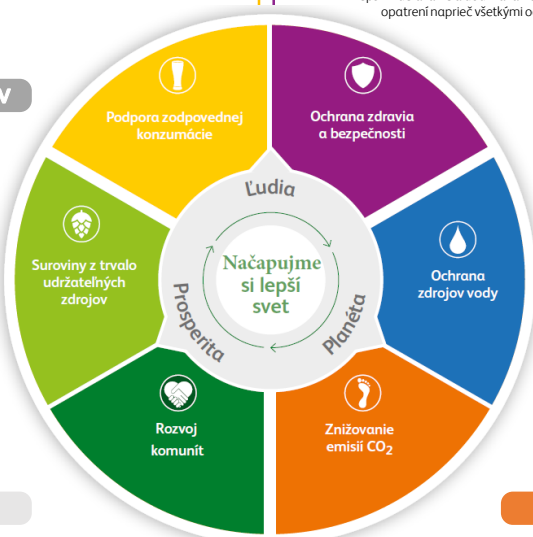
opatrení naprieč všetkými o

v

Podpora zodpovednej konzumácie

Ochrana zdravia a bezpečnosti

Suroviny z trvalo udržateľných zdrojov

Ochrana zdrojov vody

Rozvoj komunít

Znižovanie emisií $CO_2$

Ľudia

Planéta

Prosperita

Načapujme si lepší svet